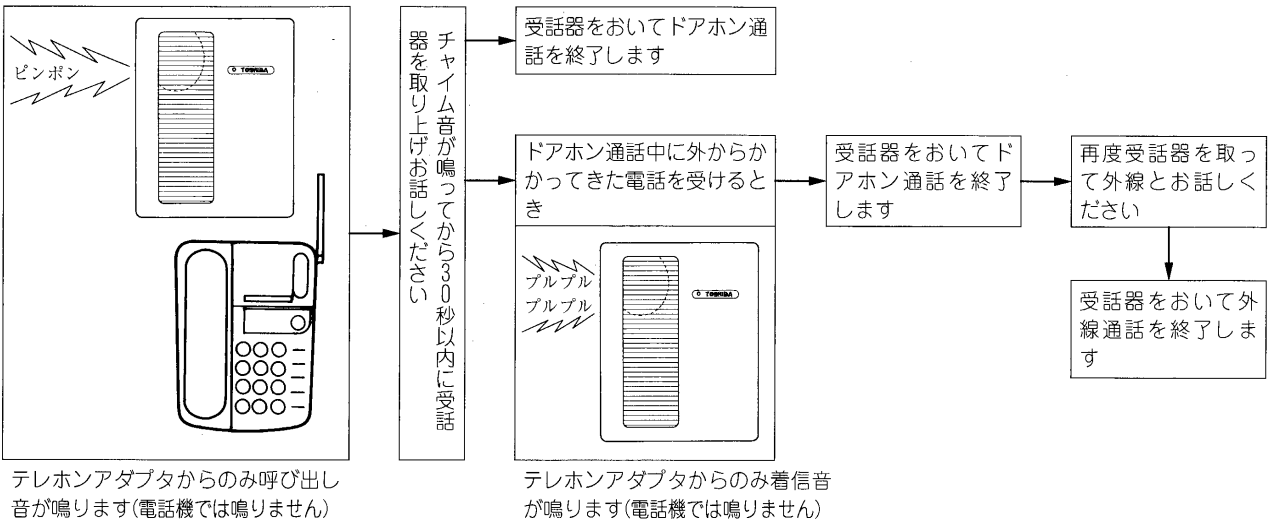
ピンポン

TOSHIBA

テレホンアダプタからのみ呼び出し音が鳴ります(電話機では鳴りません)

チャイム音が鳴ってから30秒以内に受話器を取り上げお話しください

受話器をおいてドアホン通話を終了します

ドアホン通話中に外からかかってきた電話を受けるとき

プルプル
プルプル

TOSHIBA

テレホンアダプタからのみ着信音が鳴ります(電話機では鳴りません)

受話器をおいてドアホン通話を終了します

再度受話器を取って外線とお話しください

受話器をおいて外線通話を終了します